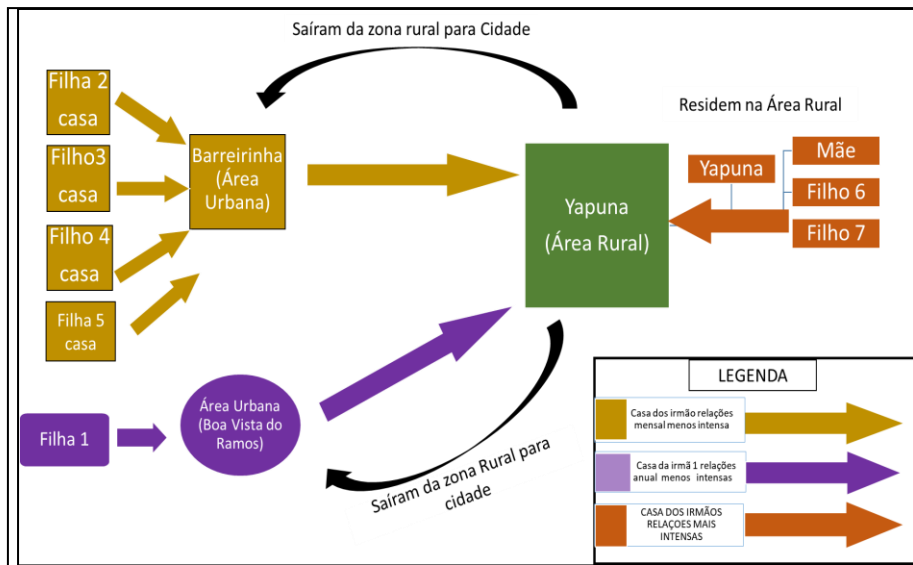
Saíram da zona rural para Cidade

Residem na Área Rural

Filha 2 casa

Filho3 casa

Filho 4 casa

Filha 5 casa

Barreirinha (Área Urbana)

Yapuna (Área Rural)

Yapuna

Mãe

Filho 6

Filho 7

Filha 1

Área Urbana (Boa Vista do Ramos)

Saíram da zona Rural para cidade

LEGENDA

Casa dos irmão relações mensal menos intensa

Casa da irmã 1 relações anual menos intensas

CASA DOS IRMÃOS RELAÇOES MAIS INTENSAS